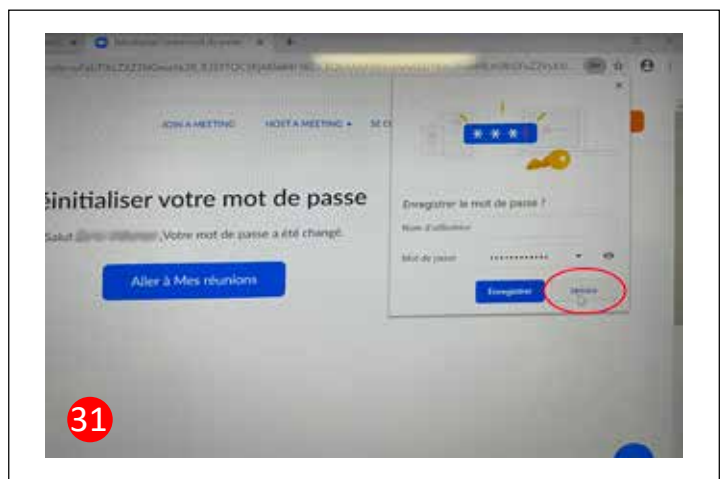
JOIN A MEETING HOST A MEETING ▾ SE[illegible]

éinitialiser votre mot de passe

Salut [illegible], Votre mot de passe a été changé.

Aller à Mes réunions

Enregistrer le mot de passe ?

Nom d'utilisateur

Mot de passe ••••••••••••

Enregistrer Jamais

31